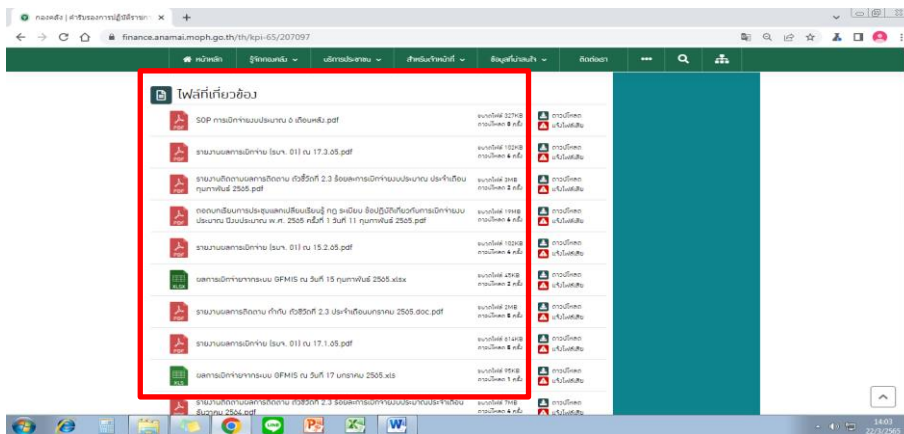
กองคลัง | สำหรับรองการปฏิบัติราชการ ×

finance.anamai.moph.go.th/th/kpi-65/207097

หน้าหลัก | รู้จักกองคลัง | บริการประชาชน | สำหรับเจ้าหน้าที่ | ข้อมูลที่น่าสนใจ | ติดต่อเรา

ไฟล์ที่เกี่ยวข้อง

SOP การเบิกจ่ายงบประมาณ 6 เดือนหลัง.pdf
ขนาดไฟล์ 327KB ดาวน์โหลด 8 ครั้ง
ดาวน์โหลด
แจ้งไฟล์เสีย

รายงานผลการเบิกจ่าย (รบจ. 01) ณ 17.3.65.pdf
ขนาดไฟล์ 102KB ดาวน์โหลด 6 ครั้ง
ดาวน์โหลด
แจ้งไฟล์เสีย

รายงานติดตามผลการติดตาม ตัวชี้วัดที่ 2.3 ร้อยละการเบิกจ่ายงบประมาณ ประจำเดือนกุมภาพันธ์ 2565.pdf
ขนาดไฟล์ 3MB ดาวน์โหลด 2 ครั้ง
ดาวน์โหลด
แจ้งไฟล์เสีย

ถอดบทเรียนการประชุมแลกเปลี่ยนเรียนรู้ กฎ ระเบียบ ข้อปฏิบัติเกี่ยวกับการเบิกจ่ายงบประมาณ ปีงบประมาณ พ.ศ. 2565 ครั้งที่ 1 วันที่ 11 กุมภาพันธ์ 2565.pdf
ขนาดไฟล์ 19MB ดาวน์โหลด 6 ครั้ง
ดาวน์โหลด
แจ้งไฟล์เสีย

รายงานผลการเบิกจ่าย (รบจ. 01) ณ 15.2.65.pdf
ขนาดไฟล์ 102KB ดาวน์โหลด 4 ครั้ง
ดาวน์โหลด
แจ้งไฟล์เสีย

ผลการเบิกจ่ายจากระบบ GFMIS ณ วันที่ 15 กุมภาพันธ์ 2565.xlsx
ขนาดไฟล์ 45KB ดาวน์โหลด 6 ครั้ง
ดาวน์โหลด
แจ้งไฟล์เสีย

รายงานผลการติดตาม กำกับ ตัวชี้วัดที่ 2.3 ประจำเดือนมกราคม 2565.doc.pdf
ขนาดไฟล์ 2MB ดาวน์โหลด 6 ครั้ง
ดาวน์โหลด
แจ้งไฟล์เสีย

รายงานผลการเบิกจ่าย (รบจ. 01) ณ 17.1.65.pdf
ขนาดไฟล์ 614KB ดาวน์โหลด 5 ครั้ง
ดาวน์โหลด
แจ้งไฟล์เสีย

ผลการเบิกจ่ายจากระบบ GFMIS ณ วันที่ 17 มกราคม 2565.xls
ขนาดไฟล์ 95KB ดาวน์โหลด 1 ครั้ง
ดาวน์โหลด
แจ้งไฟล์เสีย

รายงานติดตามผลการติดตาม ตัวชี้วัดที่ 2.3 ร้อยละการเบิกจ่ายงบประมาณประจำเดือนธันวาคม 2564.pdf
ขนาดไฟล์ 7MB ดาวน์โหลด 4 ครั้ง
ดาวน์โหลด
แจ้งไฟล์เสีย

14:03
22/3/2565